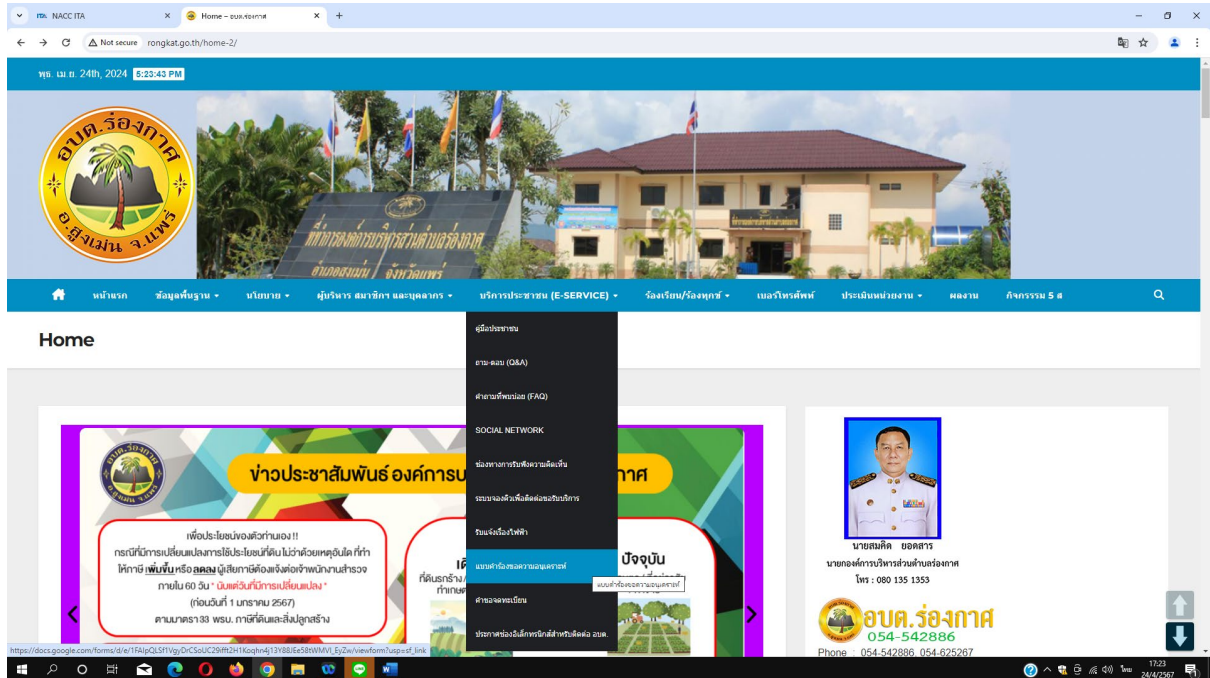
NACC ITA
Home – อบต.ร่องกาศ
Not secure rongkat.go.th/home-2/

พุธ. เม.ย. 24th, 2024 5:23:43 PM

อบต.ร่องกาศ
อ.สูงเม่น จ.แพร่

ที่ทำการองค์การบริหารส่วนตำบลร่องกาศ
อำเภอสูงเม่น จังหวัดแพร่

หน้าแรก ข้อมูลพื้นฐาน นโยบาย ผู้บริหาร สมาชิกฯ และบุคลากร บริการประชาชน (E-SERVICE) ร้องเรียน/ร้องทุกข์ เบอร์โทรศัพท์ ประเมินหน่วยงาน ผลงาน กิจกรรม 5 ส

Home

คู่มือประชาชน
ถาม-ตอบ (Q&A)
คำถามที่พบบ่อย (FAQ)
SOCIAL NETWORK
ช่องทางการรับฟังความคิดเห็น
ระบบจองคิวเพื่อติดต่อขอรับบริการ
รับแจ้งเรื่องไฟฟ้า
แบบคำร้องขอความอนุเคราะห์
คำขอจดทะเบียน
ประกาศช่องทางอิเล็กทรอนิกส์สำหรับติดต่อ อบต.

แบบคำร้องขอความอนุเคราะห์

ข่าวประชาสัมพันธ์ องค์การบ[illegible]กาศ

เพื่อประโยชน์ของตัวท่านเอง !!
กรณีที่มีการเปลี่ยนแปลงการใช้ประโยชน์ที่ดินไม่ว่าด้วยเหตุอันใด ที่ทำให้ภาษี เพิ่มขึ้น หรือ ลดลง ผู้เสียภาษีต้องแจ้งต่อเจ้าพนักงานสำรวจ ภายใน 60 วัน * นับแต่วันที่มีการเปลี่ยนแปลง *
(ก่อนวันที่ 1 มกราคม 2567)
ตามมาตรา33 พรบ. ภาษีที่ดินและสิ่งปลูกสร้าง

ที่ดินรกร้าง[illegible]
ทำเกษ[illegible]

ปัจจุบัน

นายสมคิด ยอดสาร
นายกองค์การบริหารส่วนตำบลร่องกาศ
โทร : 080 135 1353

อบต.ร่องกาศ
054-542886
Phone : 054-542886 054-625267

https://docs.google.com/forms/d/e/1FAIpQLSf1VgyDrCSoUC29ifft2H1Koqhn4j13Y8B/6e58tWMVI_EyZw/viewform?usp=sf_link

17:23
24/4/2567